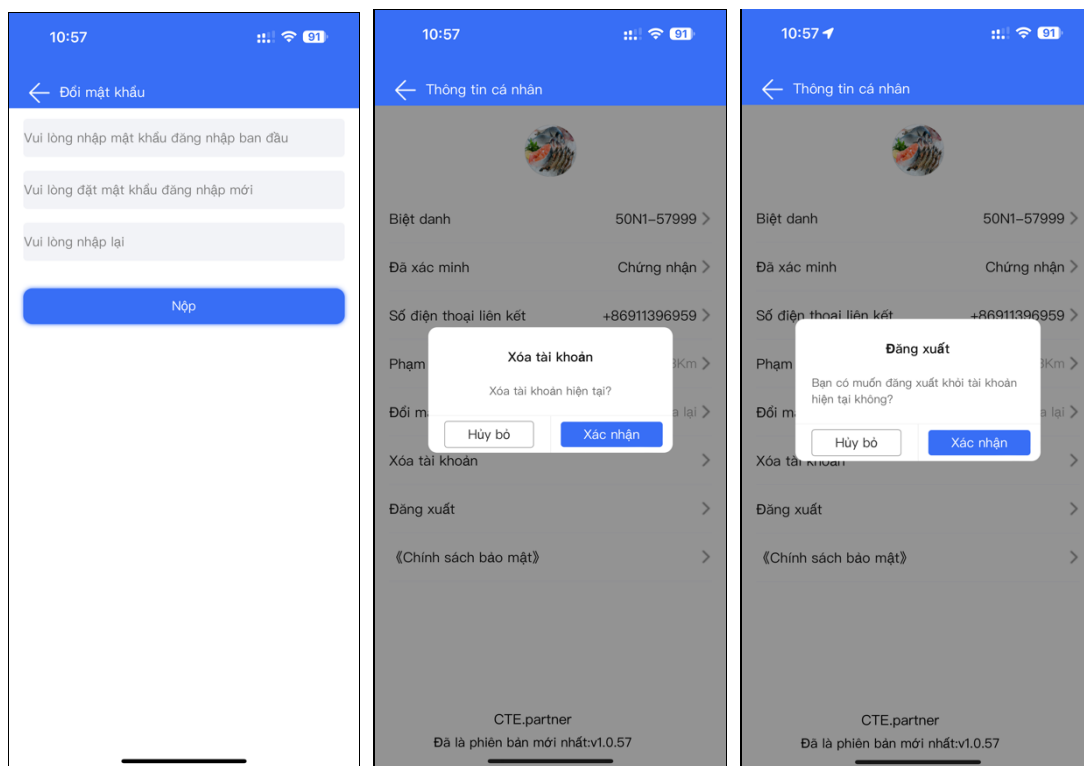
10:57

91

Đổi mật khẩu

Vui lòng nhập mật khẩu đăng nhập ban đầu

Vui lòng đặt mật khẩu đăng nhập mới

Vui lòng nhập lại

Nộp

10:57

91

Thông tin cá nhân

Biệt danh 50N1-57999

Đã xác minh Chứng nhận

Số điện thoại liên kết +86911396959

Phạm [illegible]Km

Đổi m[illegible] a lại

Xóa tài khoản

Xóa tài khoản hiện tại?

Hủy bỏ

Xác nhận

Xóa tài khoản

Đăng xuất

《Chính sách bảo mật》

CTE.partner

Đã là phiên bản mới nhất:v1.0.57

10:57

91

Thông tin cá nhân

Biệt danh 50N1-57999

Đã xác minh Chứng nhận

Số điện thoại liên kết +86911396959

Phạm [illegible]Km

Đổi m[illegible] a lại

Đăng xuất

Bạn có muốn đăng xuất khỏi tài khoản hiện tại không?

Hủy bỏ

Xác nhận

Xóa tài khoản

Đăng xuất

《Chính sách bảo mật》

CTE.partner

Đã là phiên bản mới nhất:v1.0.57